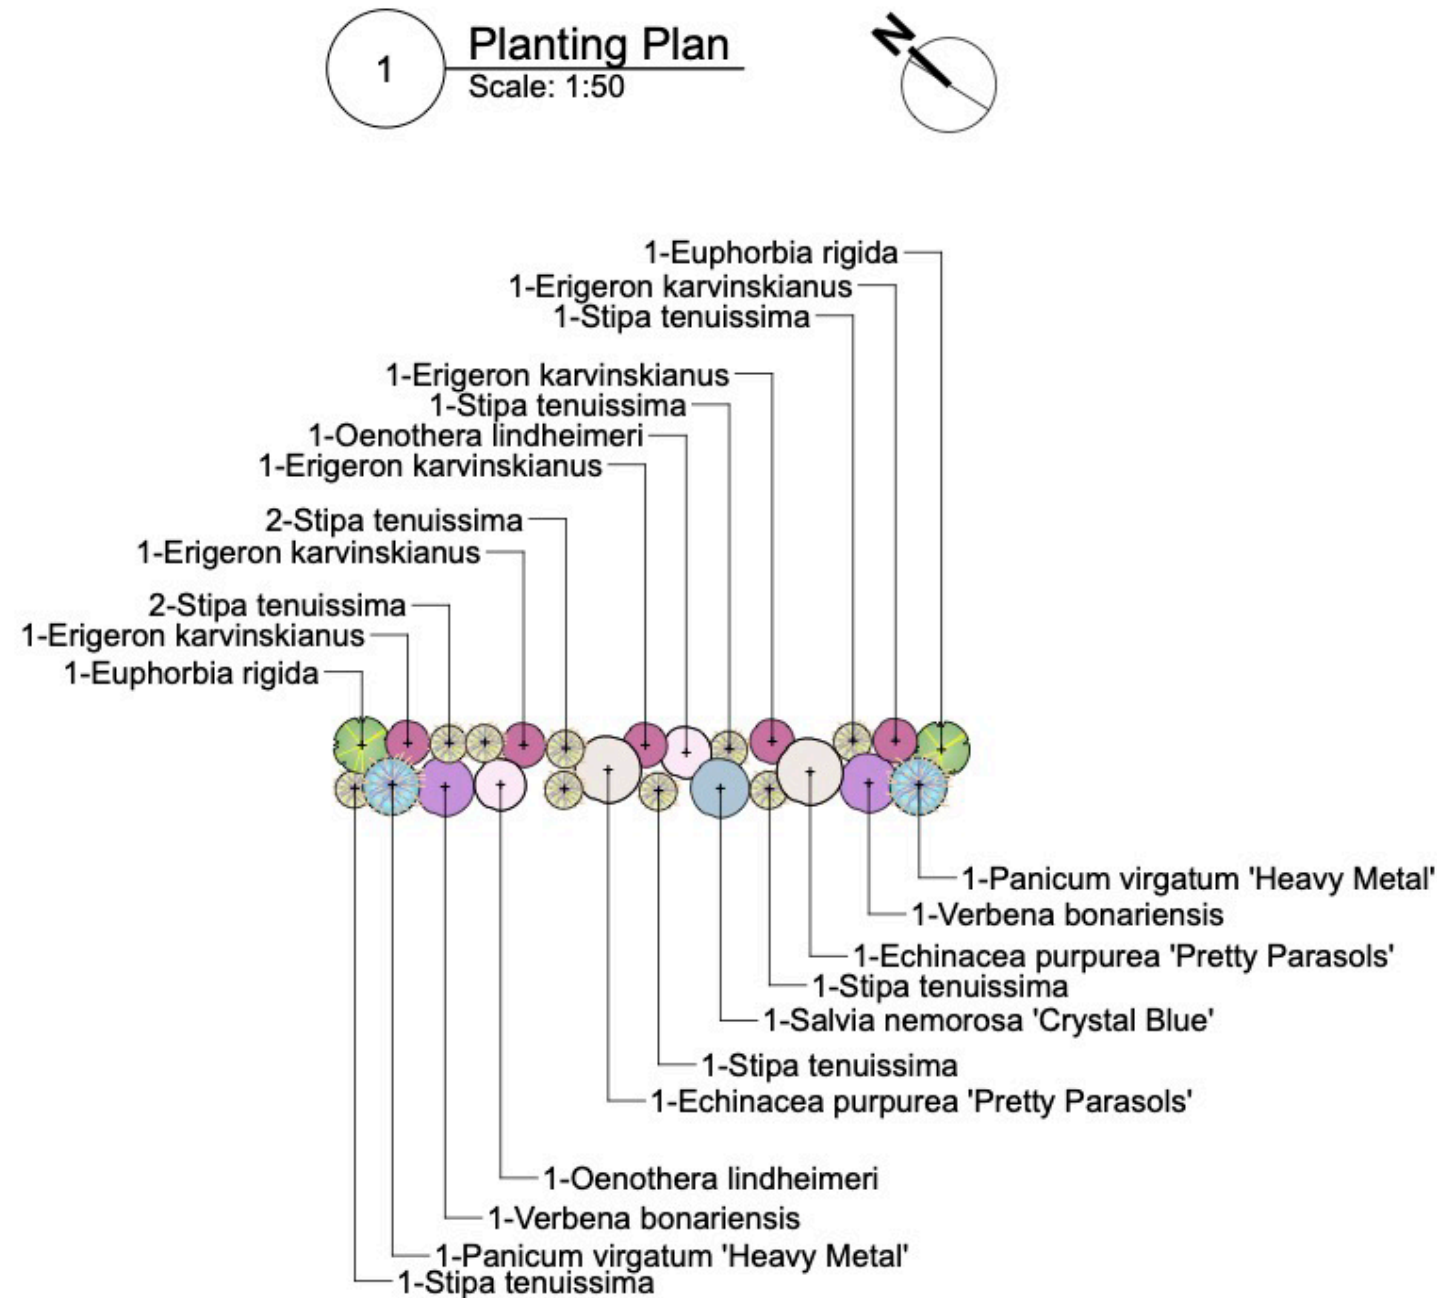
1

Planting Plan
Scale: 1:50

N

1-Euphorbia rigida
1-Erigeron karvinskianus
1-Stipa tenuissima

1-Erigeron karvinskianus
1-Stipa tenuissima
1-Oenothera lindheimeri
1-Erigeron karvinskianus

2-Stipa tenuissima
1-Erigeron karvinskianus

2-Stipa tenuissima
1-Erigeron karvinskianus
1-Euphorbia rigida

1-Panicum virgatum 'Heavy Metal'
1-Verbena bonariensis
1-Echinacea purpurea 'Pretty Parasols'
1-Stipa tenuissima
1-Salvia nemorosa 'Crystal Blue'
1-Stipa tenuissima
1-Echinacea purpurea 'Pretty Parasols'

1-Oenothera lindheimeri
1-Verbena bonariensis
1-Panicum virgatum 'Heavy Metal'
1-Stipa tenuissima